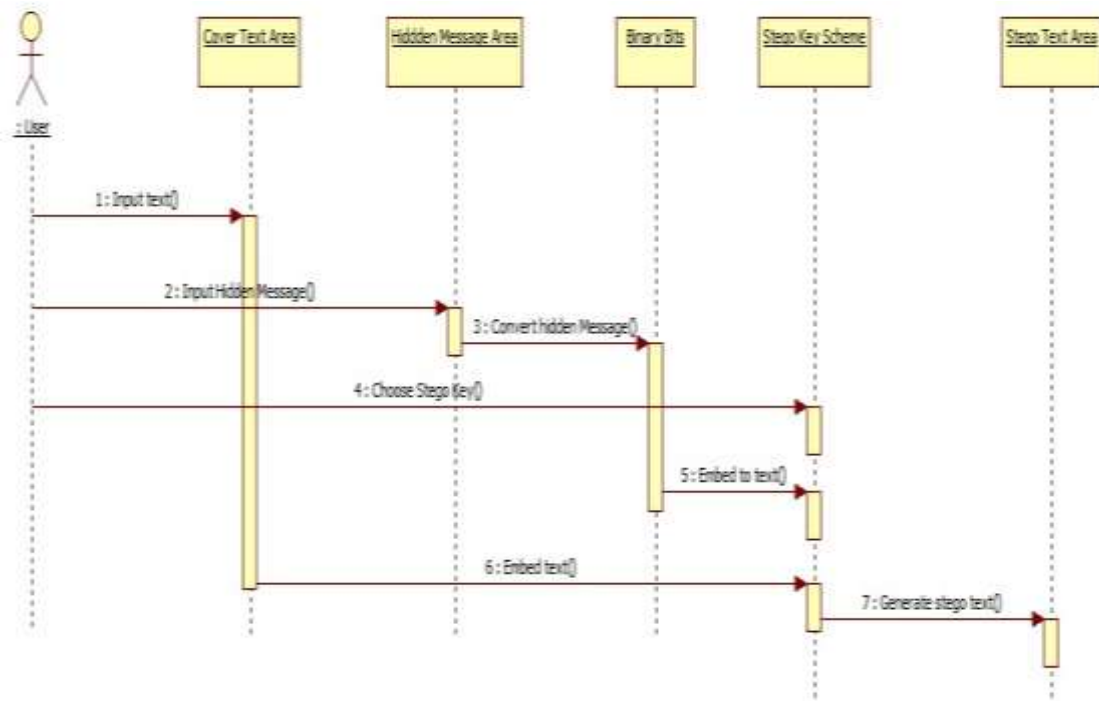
: User

Cover Text Area

Hiddden Message Area

Binary Bits

Stego Key Scheme

Stego Text Area

1 : Input text()

2 : Input Hidden Message()

3 : Convert hidden Message()

4 : Choose Stego Key()

5 : Embed to text()

6 : Embed text()

7 : Generate stego text()